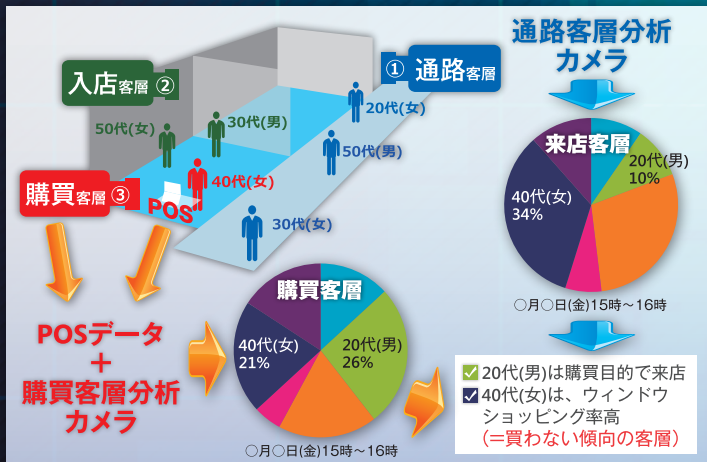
通路客層分析
カメラ

入店客層 ②

① 通路客層

20代(女)
50代(女)
30代(男)
50代(男)
40代(女)
購買客層 ③
POS
30代(女)

来店客層
20代(男)
10%
40代(女)
34%

○月○日(金)15時～16時

POSデータ
＋
購買客層分析
カメラ

購買客層
40代(女)
21%
20代(男)
26%

○月○日(金)15時～16時

20代(男)は購買目的で来店
40代(女)は、ウィンドウショッピング率高
(=買わない傾向の客層)